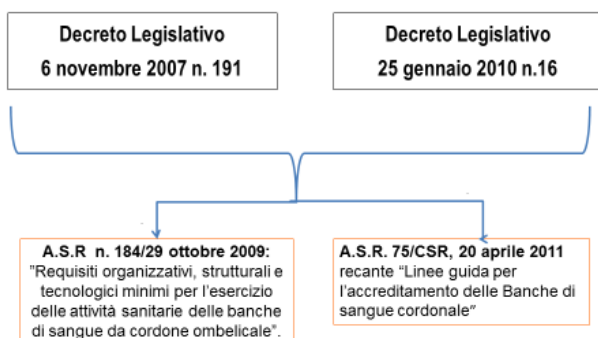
Decreto Legislativo
6 novembre 2007 n. 191

Decreto Legislativo
25 gennaio 2010 n.16

A.S.R n. 184/29 ottobre 2009:
"Requisiti organizzativi, strutturali e tecnologici minimi per l'esercizio delle attività sanitarie delle banche di sangue da cordone ombelicale".

A.S.R. 75/CSR, 20 aprile 2011
recante "Linee guida per l'accreditamento delle Banche di sangue cordonale"